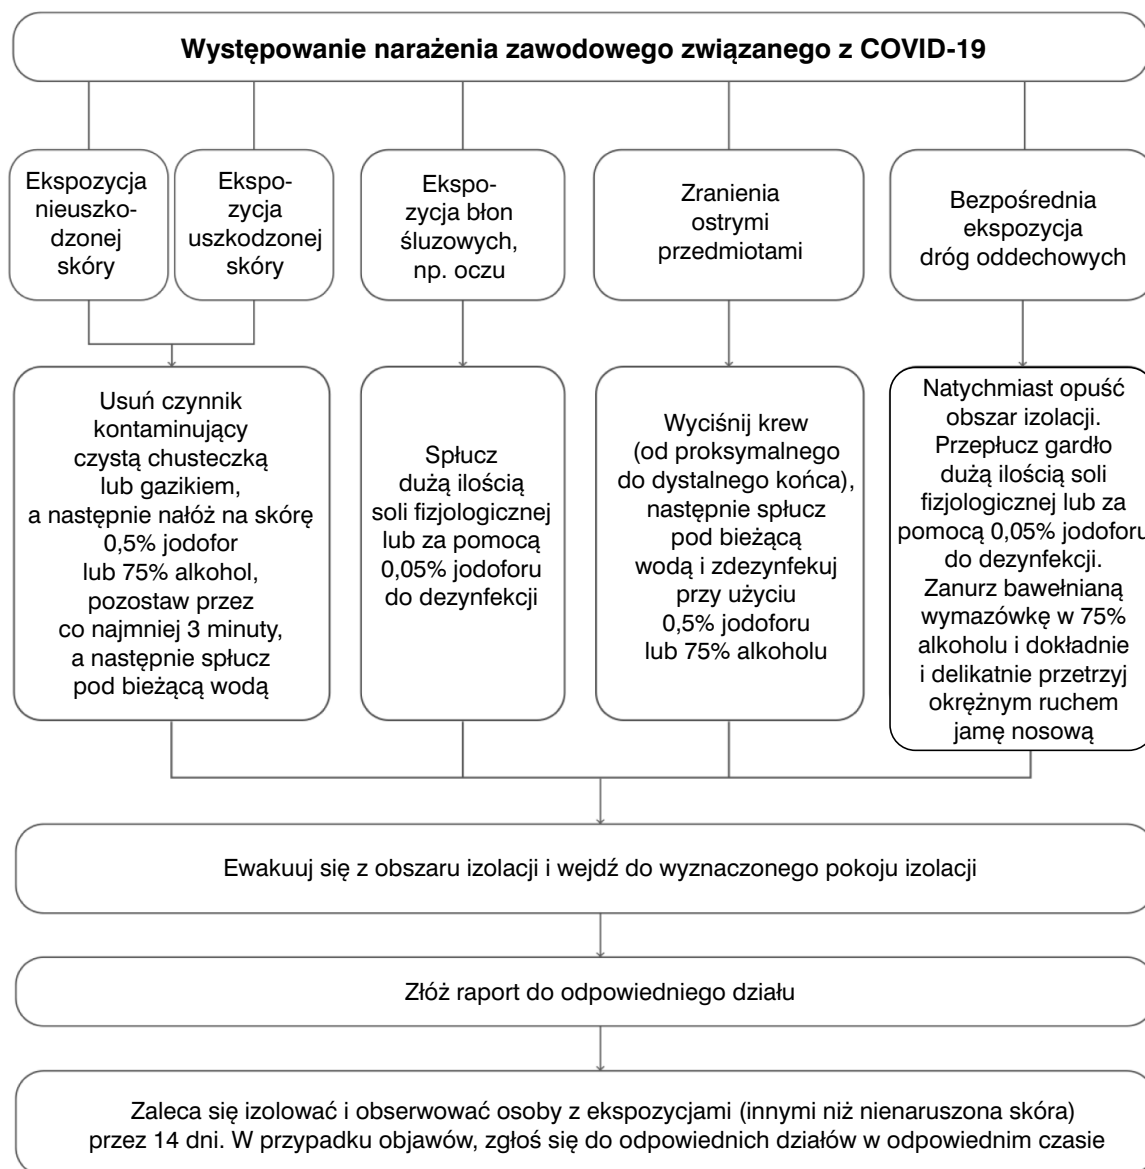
Występowanie narażenia zawodowego związanego z COVID-19

Ekspozycja nieuszkodzonej skóry

Ekspozycja uszkodzonej skóry

Ekspozycja błon śluzowych, np. oczu

Zranienia ostrymi przedmiotami

Bezpośrednia ekspozycja dróg oddechowych

Usuń czynnik kontaminujący czystą chusteczką lub gazikiem, a następnie nałóż na skórę 0,5% jodofor lub 75% alkohol, pozostaw przez co najmniej 3 minuty, a następnie spłucz pod bieżącą wodą

Spłucz dużą ilością soli fizjologicznej lub za pomocą 0,05% jodoforu do dezynfekcji

Wyciśnij krew (od proksymalnego do dystalnego końca), następnie spłucz pod bieżącą wodą i zdezynfekuj przy użyciu 0,5% jodoforu lub 75% alkoholu

Natychmiast opuść obszar izolacji. Przepłucz gardło dużą ilością soli fizjologicznej lub za pomocą 0,05% jodoforu do dezynfekcji. Zanurz bawełnianą wymazówkę w 75% alkoholu i dokładnie i delikatnie przetrzyj okrężnym ruchem jamę nosową

Ewakuuj się z obszaru izolacji i wejdź do wyznaczonego pokoju izolacji

Złóż raport do odpowiedniego działu

Zaleca się izolować i obserwować osoby z ekspozycjami (innymi niż nienaruszona skóra) przez 14 dni. W przypadku objawów, zgłoś się do odpowiednich działów w odpowiednim czasie